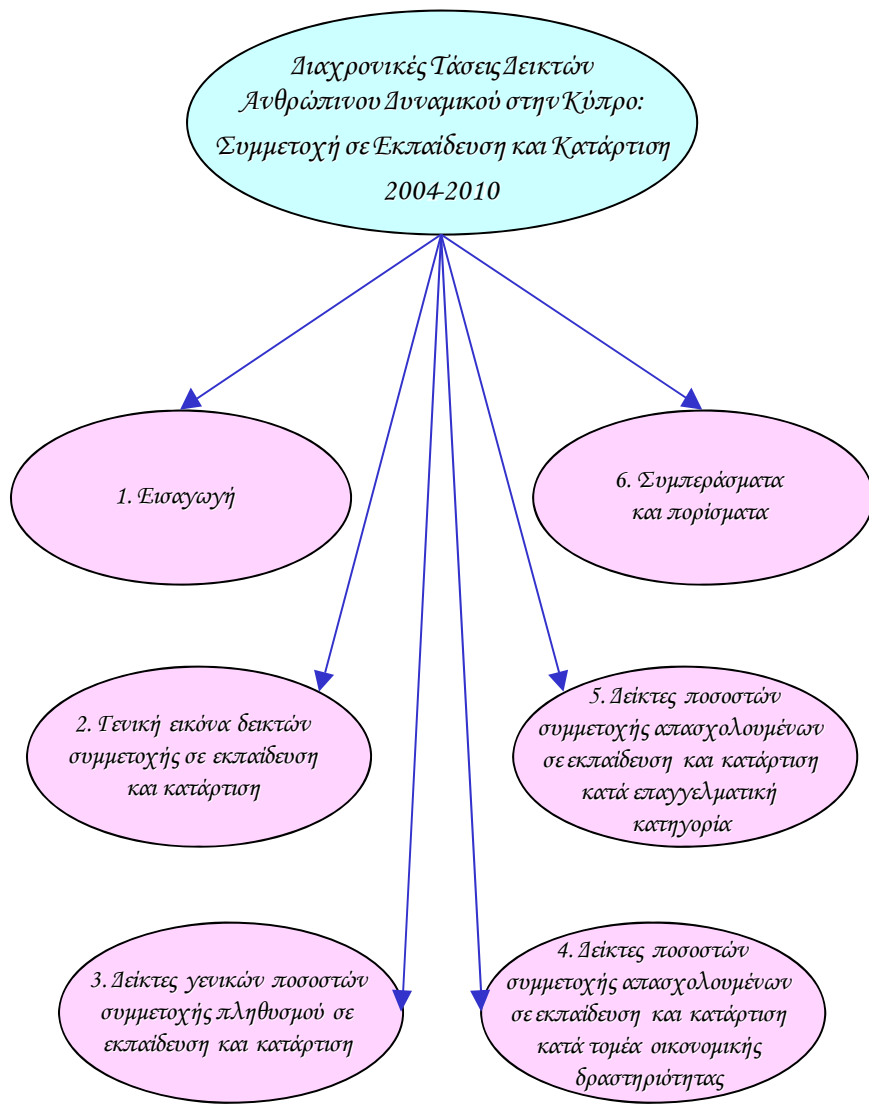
Διαχρονικές Τάσεις Δεικτών Ανθρώπινου Δυναμικού στην Κύπρο: Συμμετοχή σε Εκπαίδευση και Κατάρτιση 2004-2010

1. Εισαγωγή

6. Συμπεράσματα και πορίσματα

2. Γενική εικόνα δεικτών συμμετοχής σε εκπαίδευση και κατάρτιση

5. Δείκτες ποσοστών συμμετοχής απασχολουμένων σε εκπαίδευση και κατάρτιση κατά επαγγελματική κατηγορία

3. Δείκτες γενικών ποσοστών συμμετοχής πληθυσμού σε εκπαίδευση και κατάρτιση

4. Δείκτες ποσοστών συμμετοχής απασχολουμένων σε εκπαίδευση και κατάρτιση κατά τομέα οικονομικής δραστηριότητας